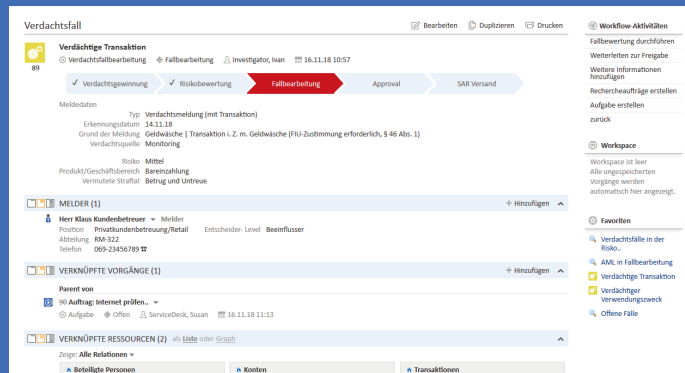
Verdachtsfall

Bearbeiten Duplizieren Drucken

89

Verdächtige Transaktion

Verdachtsfallbearbeitung Fallbearbeitung Investigator, Ivan 16.11.18 10:57

✓ Verdachtsgewinnung ✓ Risikobewertung Fallbearbeitung Approval SAR Versand

Meldedaten

Typ Verdachtsmeldung (mit Transaktion)
Erkennungsdatum 14.11.18
Grund der Meldung Geldwäsche | Transaktion i. Z. m. Geldwäsche (FIU-Zustimmung erforderlich, § 46 Abs. 1)
Verdachtsquelle Monitoring

Risiko Mittel
Produkt/Geschäftsbereich Bareinzahlung
Vermutete Straftat Betrug und Untreue

MELDER (1) + Hinzufügen

Herr Klaus Kundenbetreuer Melder
Position Privatkundenbetreuung/Retail Entscheider- Level Beeinflusser
Abteilung RM-322
Telefon 069-23456789

VERKNÜPFTE VORGÄNGE (1) + Hinzufügen

Parent von

90 Auftrag: Internet prüfen..
Aufgabe Offen ServiceDesk, Susan 16.11.18 11:13

VERKNÜPFTE RESSOURCEN (2) als Liste oder Graph

Zeige: Alle Relationen

Beteiligte Personen Konten Transaktionen

Workflow-Aktivitäten
Fallbewertung durchführen
Weiterleiten zur Freigabe
Weitere Informationen hinzufügen
Rechercheaufträge erstellen
Aufgabe erstellen
zurück

Workspace
Workspace ist leer
Alle ungespeicherten Vorgänge werden automatisch hier angezeigt.

Favoriten
Verdachtsfälle in der Risiko..
AML in Fallbearbeitung
Verdächtige Transaktion
Verdächtiger Verwendungszweck
Offene Fälle